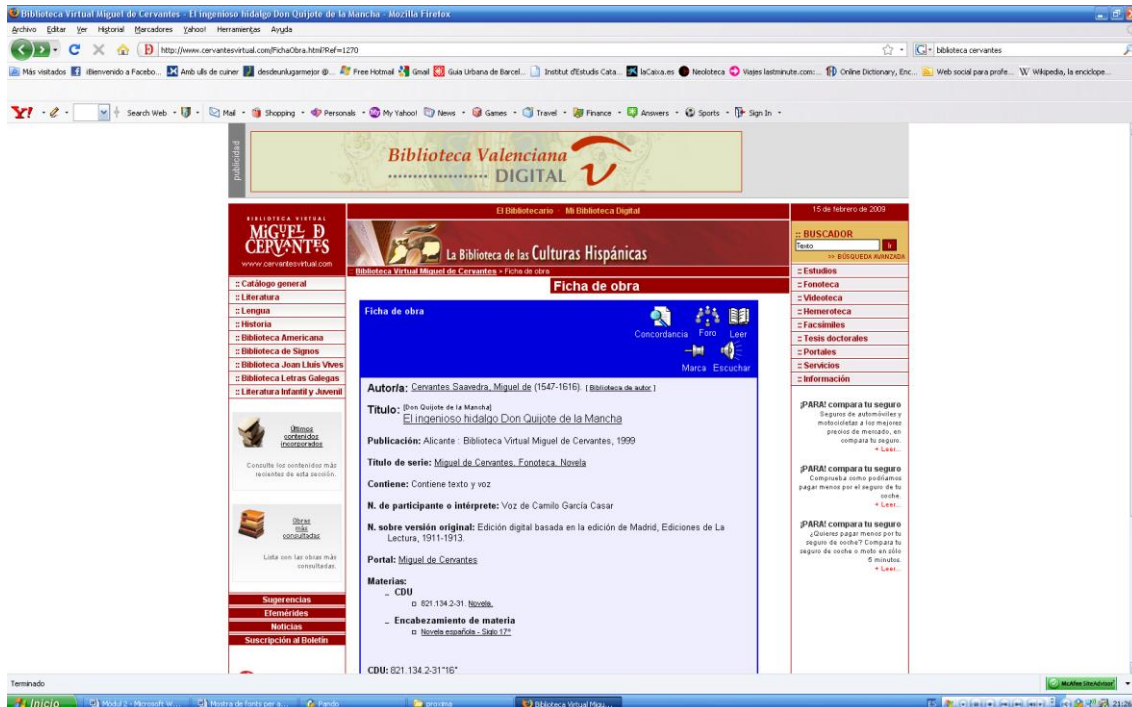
Biblioteca Virtual Miguel de Cervantes - El ingenioso hidalgo Don Quijote de la Mancha - Mozilla Firefox

Archivo Editar Ver Historial Marcadores Yahoo! Herramientas Ayuda

http://www.cervantesvirtual.com/FichaObra.html?Ref=1270

biblioteca cervantes

Más visitados ¡Bienvenido a Facebo... Amb ulls de cuiner desdeunlugarmejor @... Free Hotmail Gmail Guia Urbana de Barcel... Institut d'Estudis Cata... laCaixa.es Neoloteca Viajes lastminute.com:... Online Dictionary, Enc... Web social para profe... Wikipedia, la enciclope...

Search Web · Mail · Shopping · Personals · My Yahoo! · News · Games · Travel · Finance · Answers · Sports · Sign In

publicidad

Biblioteca Valenciana DIGITAL

BIBLIOTECA VIRTUAL MIGUEL DE CERVANTES www.cervantesvirtual.com

El Bibliotecario · Mi Biblioteca Digital

15 de febrero de 2009

La Biblioteca de las Culturas Hispánicas

:: BUSCADOR
Texto
>> BÚSQUEDA AVANZADA

Biblioteca Virtual Miguel de Cervantes > Ficha de obra

Ficha de obra

:: Catálogo general
:: Literatura
:: Lengua
:: Historia
:: Biblioteca Americana
:: Biblioteca de Signos
:: Biblioteca Joan Lluís Vives
:: Biblioteca Letras Galegas
:: Literatura Infantil y Juvenil

Últimos contenidos incorporados
Consulte los contenidos más recientes de esta sección.

Obras más consultadas
Lista con las obras más consultadas.

Sugerencias
Efemérides
Noticias
Suscripción al Boletín

Ficha de obra
Concordancia Foro Leer
Marca Escuchar

Autor/a: Cervantes Saavedra, Miguel de (1547-1616). [ Biblioteca de autor ]

Título: [Don Quijote de la Mancha]
El ingenioso hidalgo Don Quijote de la Mancha

Publicación: Alicante : Biblioteca Virtual Miguel de Cervantes, 1999

Título de serie: Miguel de Cervantes. Fonoteca. Novela

Contiene: Contiene texto y voz

N. de participante o intérprete: Voz de Camilo García Casar

N. sobre versión original: Edición digital basada en la edición de Madrid, Ediciones de La Lectura, 1911-1913.

Portal: Miguel de Cervantes

Materias:
CDU
821.134.2-31. Novela.
Encabezamiento de materia
Novela española - Siglo 17º

CDU: 821.134.2-31"16"

:: Estudios
:: Fonoteca
:: Videoteca
:: Hemeroteca
:: Facsímiles
:: Tesis doctorales
:: Portales
:: Servicios
:: Información

¡PARA! compara tu seguro
Seguros de automóviles y motocicletas a los mejores precios de mercado, en compara tu seguro.
+ Leer...

¡PARA! compara tu seguro
Compruebe como podríamos pagar menos por el seguro de tu coche.
+ Leer...

¡PARA! compara tu seguro
¿Quieres pagar menos por tu seguro de coche? Compara tu seguro de coche o moto en sólo 5 minutos.
+ Leer...

Terminado

McAfee SiteAdvisor

Inicio Modul 2 - Microsoft W... Mostra de fonts per a... Pando proxima Biblioteca Virtual Migu... 21:26